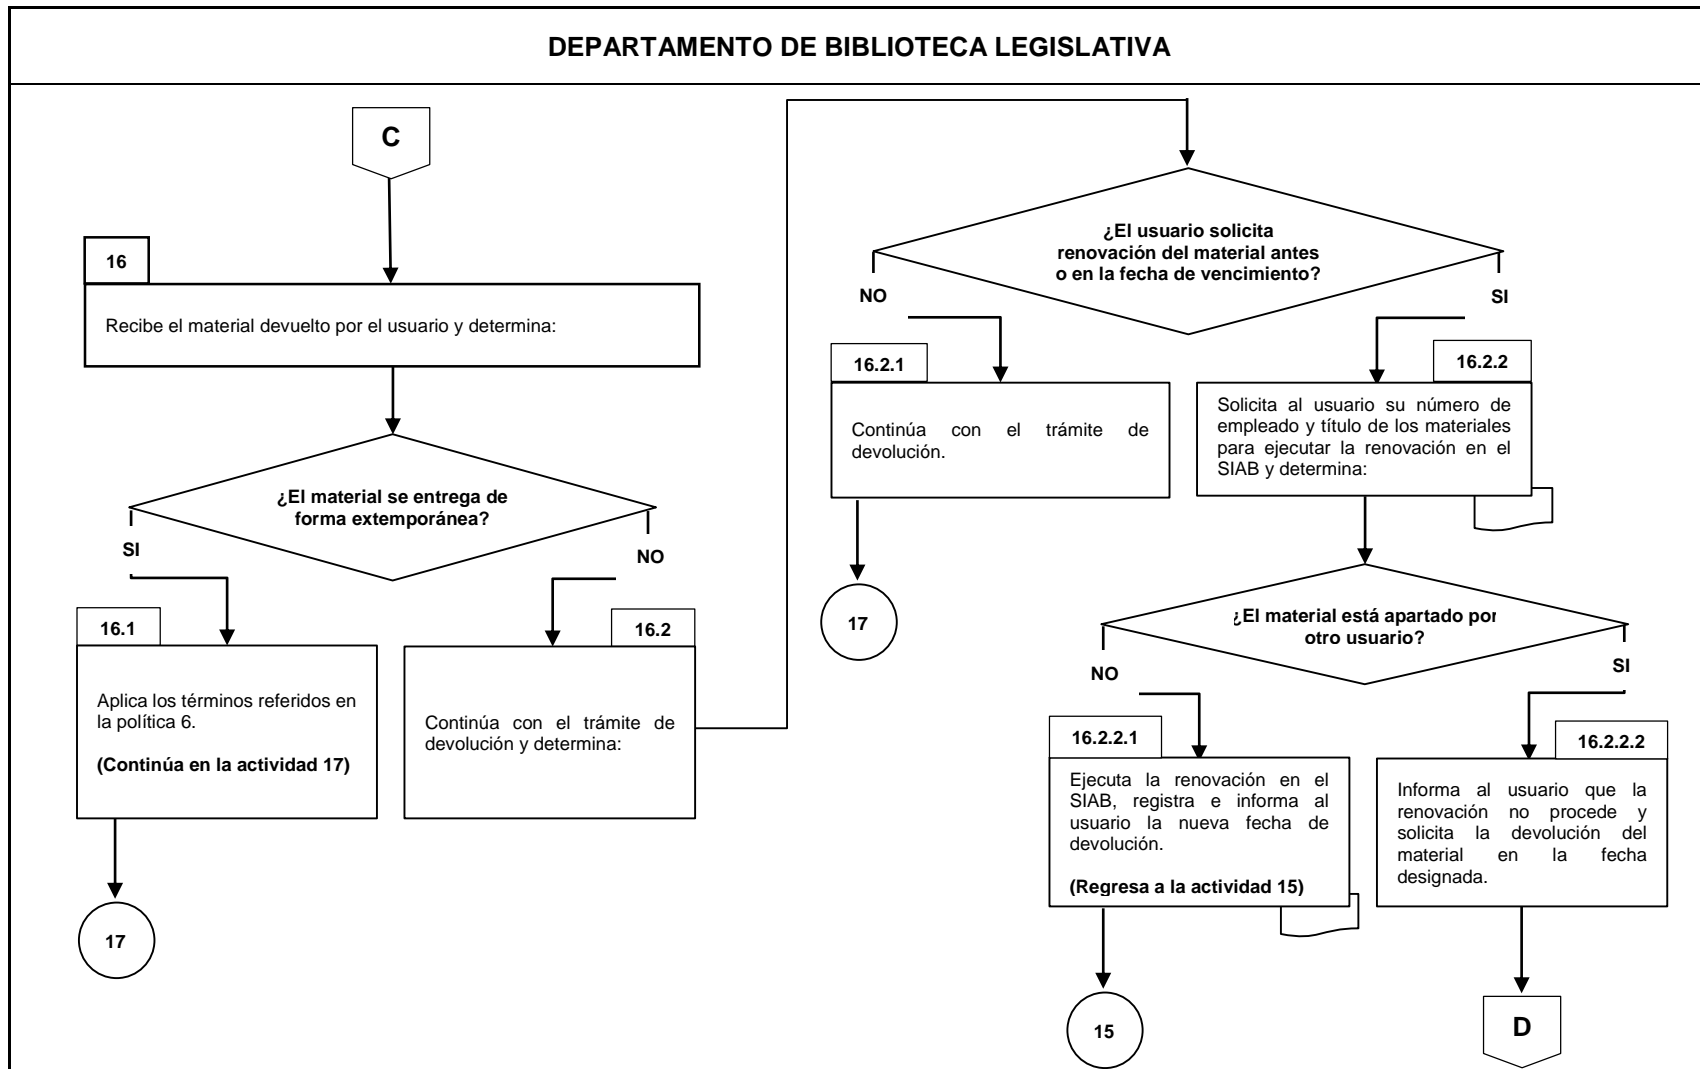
DEPARTAMENTO DE BIBLIOTECA LEGISLATIVA

C

16

Recibe el material devuelto por el usuario y determina:

¿El material se entrega de forma extemporánea?

SI

NO

16.1

Aplica los términos referidos en la política 6.

(Continúa en la actividad 17)

17

16.2

Continúa con el trámite de devolución y determina:

¿El usuario solicita renovación del material antes o en la fecha de vencimiento?

NO

SI

16.2.1

Continúa con el trámite de devolución.

17

16.2.2

Solicita al usuario su número de empleado y título de los materiales para ejecutar la renovación en el SIAB y determina:

¿El material está apartado por otro usuario?

NO

SI

16.2.2.1

Ejecuta la renovación en el SIAB, registra e informa al usuario la nueva fecha de devolución.

(Regresa a la actividad 15)

15

16.2.2.2

Informa al usuario que la renovación no procede y solicita la devolución del material en la fecha designada.

D